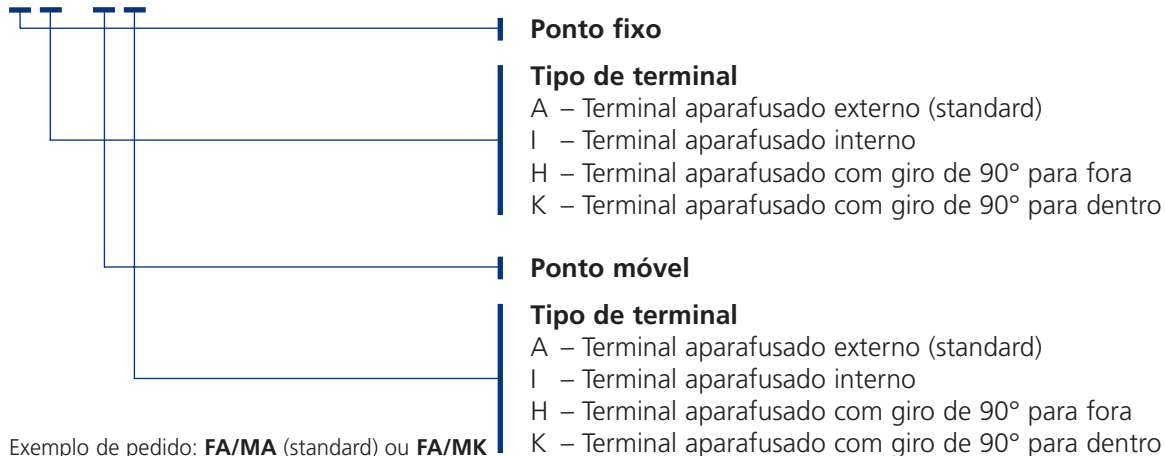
Ponto fixo

Tipo de terminal
A – Terminal aparafusado externo (standard)
I – Terminal aparafusado interno
H – Terminal aparafusado com giro de 90° para fora
K – Terminal aparafusado com giro de 90° para dentro

Ponto móvel

Tipo de terminal
A – Terminal aparafusado externo (standard)
I – Terminal aparafusado interno
H – Terminal aparafusado com giro de 90° para fora
K – Terminal aparafusado com giro de 90° para dentro

Exemplo de pedido: FA/MA (standard) ou FA/MK